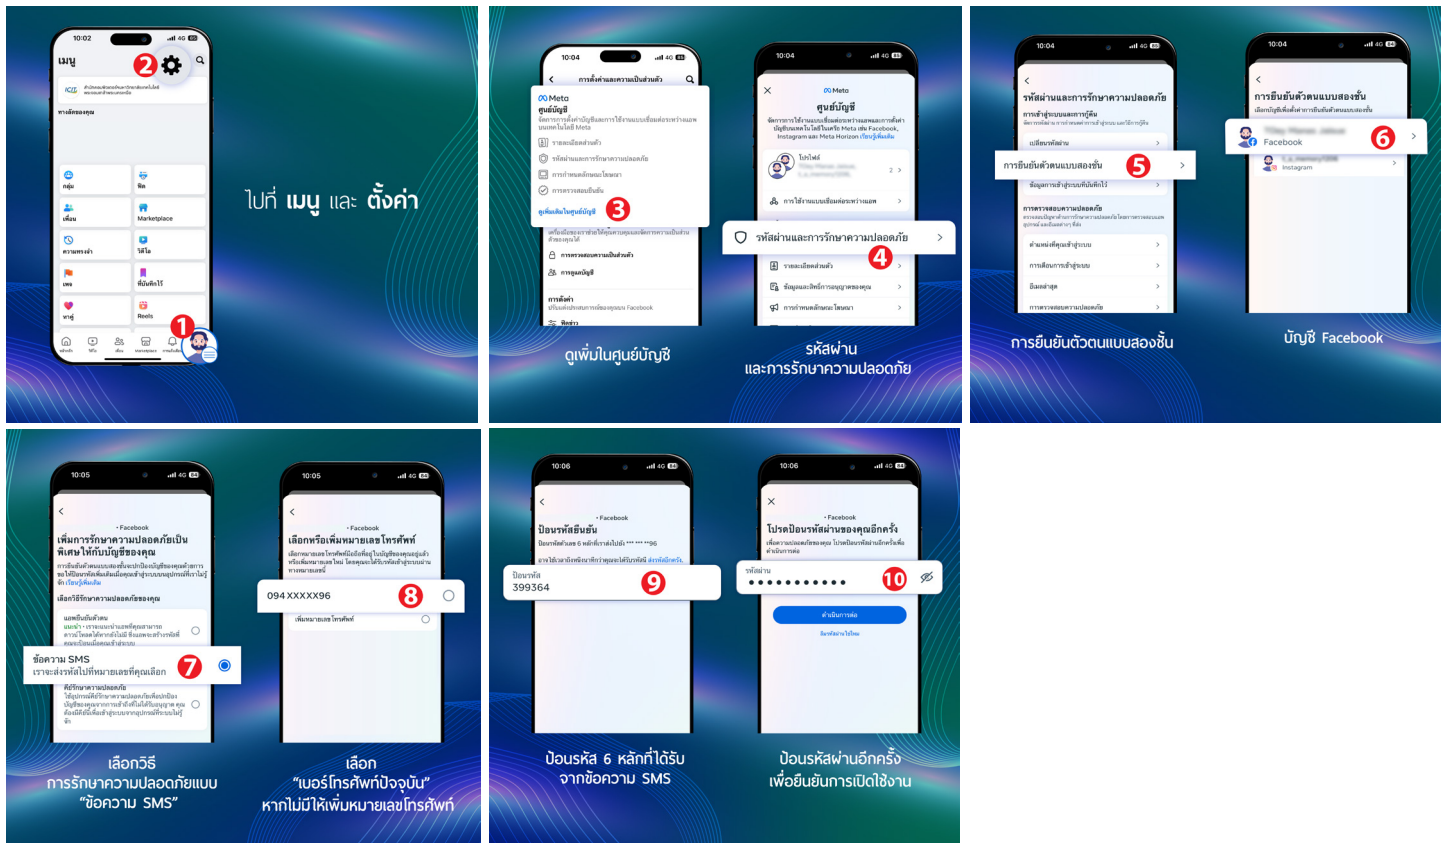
10:02

เมนู

2

ทางลัดของคุณ

กลุ่ม

ฟีด

เพื่อน

Marketplace

ความทรงจำ

วิดีโอ

เพจ

ที่บันทึกไว้

หาคู่

Reels

1

ไปที่ เมนู และ ตั้งค่า

10:04

การตั้งค่าและความเป็นส่วนตัว

Meta

ศูนย์บัญชี

รายละเอียดส่วนตัว

รหัสผ่านและการรักษาความปลอดภัย

การกำหนดลักษณะโฆษณา

การตรวจสอบยืนยัน

ดูเพิ่มเติมในศูนย์บัญชี

3

การตรวจสอบความเป็นส่วนตัว

การดูแลบัญชี

การตั้งค่า

ดูเพิ่มเติมในศูนย์บัญชี

10:04

Meta

ศูนย์บัญชี

โปรไฟล์

การใช้งานแบบเชื่อมต่อระหว่างแอพ

รหัสผ่านและการรักษาความปลอดภัย

4

รายละเอียดส่วนตัว

ข้อมูลและสิทธิ์การอนุญาตของคุณ

การกำหนดลักษณะโฆษณา

รหัสผ่าน และการรักษาความปลอดภัย

10:04

รหัสผ่านและการรักษาความปลอดภัย

การเข้าสู่ระบบและการกู้คืน

เปลี่ยนรหัสผ่าน

การยืนยันตัวตนแบบสองชั้น

5

ข้อมูลการเข้าสู่ระบบที่บันทึกไว้

การตรวจสอบความปลอดภัย

ตำแหน่งที่คุณเข้าสู่ระบบ

การแจ้งเตือนการเข้าสู่ระบบ

อีเมลล่าสุด

การตรวจสอบความปลอดภัย

การยืนยันตัวตนแบบสองชั้น

10:04

การยืนยันตัวตนแบบสองชั้น

Facebook

6

Instagram

บัญชี Facebook

10:05

Facebook

เพิ่มการรักษาความปลอดภัยเป็นพิเศษให้กับบัญชีของคุณ

เลือกวิธีรักษาความปลอดภัยของคุณ

แอพยืนยันตัวตน

ข้อความ SMS

เราจะส่งรหัสไปที่หมายเลขที่คุณเลือก

7

คีย์รักษาความปลอดภัย

เลือกวิธี การรักษาความปลอดภัยแบบ “ข้อความ SMS”

10:05

Facebook

เลือกหรือเพิ่มหมายเลขโทรศัพท์

094 XXXXX96

8

เพิ่มหมายเลขโทรศัพท์

เลือก “เบอร์โทรศัพท์ปัจจุบัน” หากไม่มีให้เพิ่มหมายเลขโทรศัพท์

10:06

Facebook

ป้อนรหัสยืนยัน

ป้อนรหัส

399364

9

ป้อนรหัส 6 หลักที่ได้รับ จากข้อความ SMS

10:06

Facebook

โปรดป้อนรหัสผ่านของคุณอีกครั้ง

รหัสผ่าน

●●●●●●●●●●●

10

ดำเนินการต่อ

ลืมรหัสผ่านใช่ไหม

ป้อนรหัสผ่านอีกครั้ง เพื่อยืนยันการเปิดใช้งาน